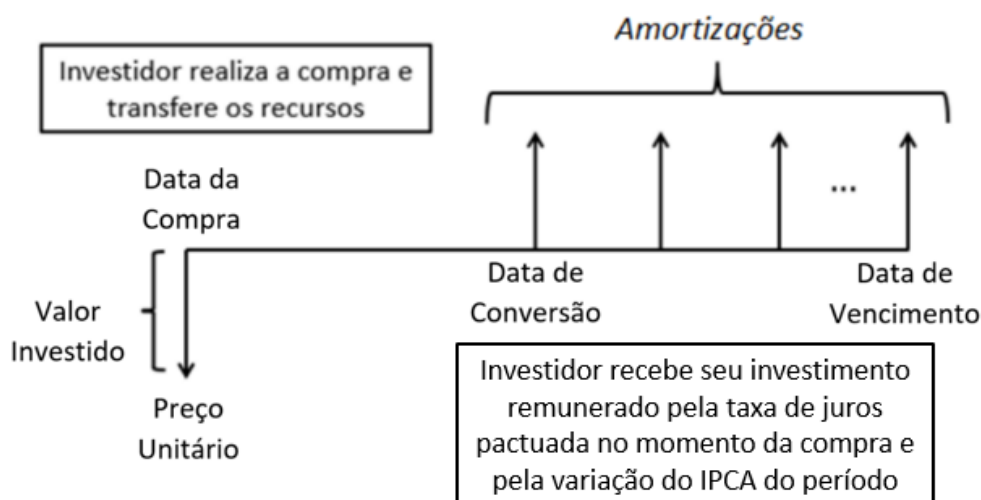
Investidor realiza a compra e transfere os recursos

Amortizações

Data da Compra

...

Valor Investido

Data de Conversão

Data de Vencimento

Preço Unitário

Investidor recebe seu investimento remunerado pela taxa de juros pactuada no momento da compra e pela variação do IPCA do período